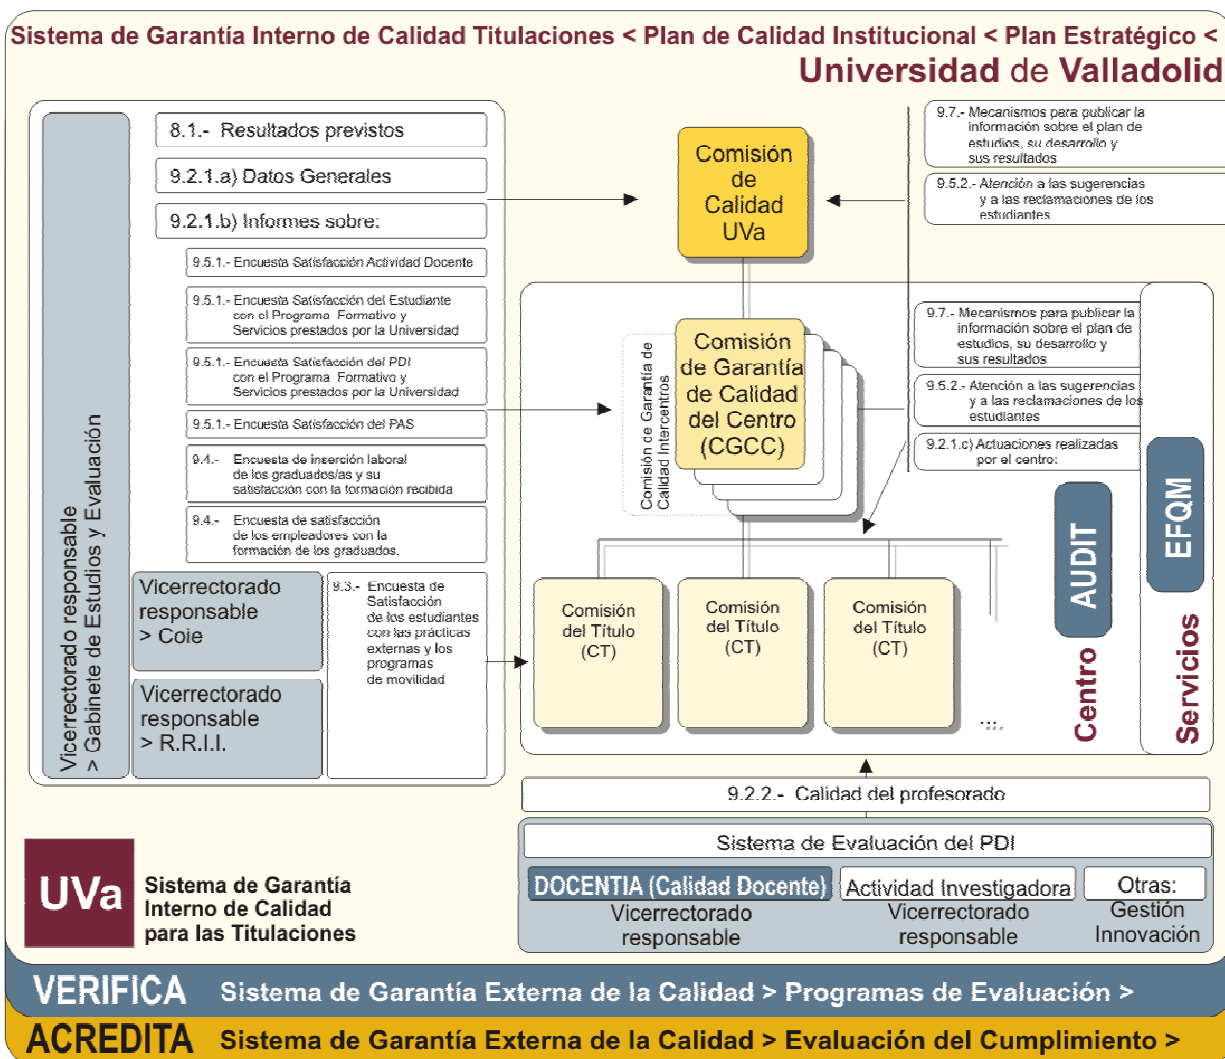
Sistema de Garantía Interno de Calidad Titulaciones < Plan de Calidad Institucional < Plan Estratégico <

Universidad de Valladolid

Vicerrectorado responsable > Gabinete de Estudios y Evaluación

8.1.- Resultados previstos

9.2.1.a) Datos Generales

9.2.1.b) Informes sobre:

9.5.1.- Encuesta Satisfacción Actividad Docente

9.5.1.- Encuesta Satisfacción del Estudiante con el Programa Formativo y Servicios prestados por la Universidad

9.5.1.- Encuesta Satisfacción del PDI con el Programa Formativo y Servicios prestados por la Universidad

9.5.1.- Encuesta Satisfacción del PAS

9.4.- Encuesta de inserción laboral de los graduados/as y su satisfacción con la formación recibida

9.4.- Encuesta de satisfacción de los empleadores con la formación de los graduados.

Vicerrectorado responsable > Coie

Vicerrectorado responsable > R.R.I.I.

9.3.- Encuesta de Satisfacción de los estudiantes con las prácticas externas y los programas de movilidad

Comisión de Calidad UVa

9.7.- Mecanismos para publicar la información sobre el plan de estudios, su desarrollo y sus resultados

9.5.2.- Atención a las sugerencias y a las reclamaciones de los estudiantes

Comisión de Garantía de Calidad Intercentros

Comisión de Garantía de Calidad del Centro (CGCC)

9.7.- Mecanismos para publicar la información sobre el plan de estudios, su desarrollo y sus resultados

9.5.2.- Atención a las sugerencias y a las reclamaciones de los estudiantes

9.2.1.c) Actuaciones realizadas por el centro:

Comisión del Título (CT)

Comisión del Título (CT)

Comisión del Título (CT)

...

AUDIT

Centro

EFQM

Servicios

9.2.2.- Calidad del profesorado

Sistema de Evaluación del PDI

DOCENTIA (Calidad Docente)
Vicerrectorado responsable

Actividad Investigadora
Vicerrectorado responsable

Otras:
Gestión
Innovación

UVa Sistema de Garantía Interno de Calidad para las Titulaciones

VERIFICA Sistema de Garantía Externa de la Calidad > Programas de Evaluación >

ACREDITA Sistema de Garantía Externa de la Calidad > Evaluación del Cumplimiento >